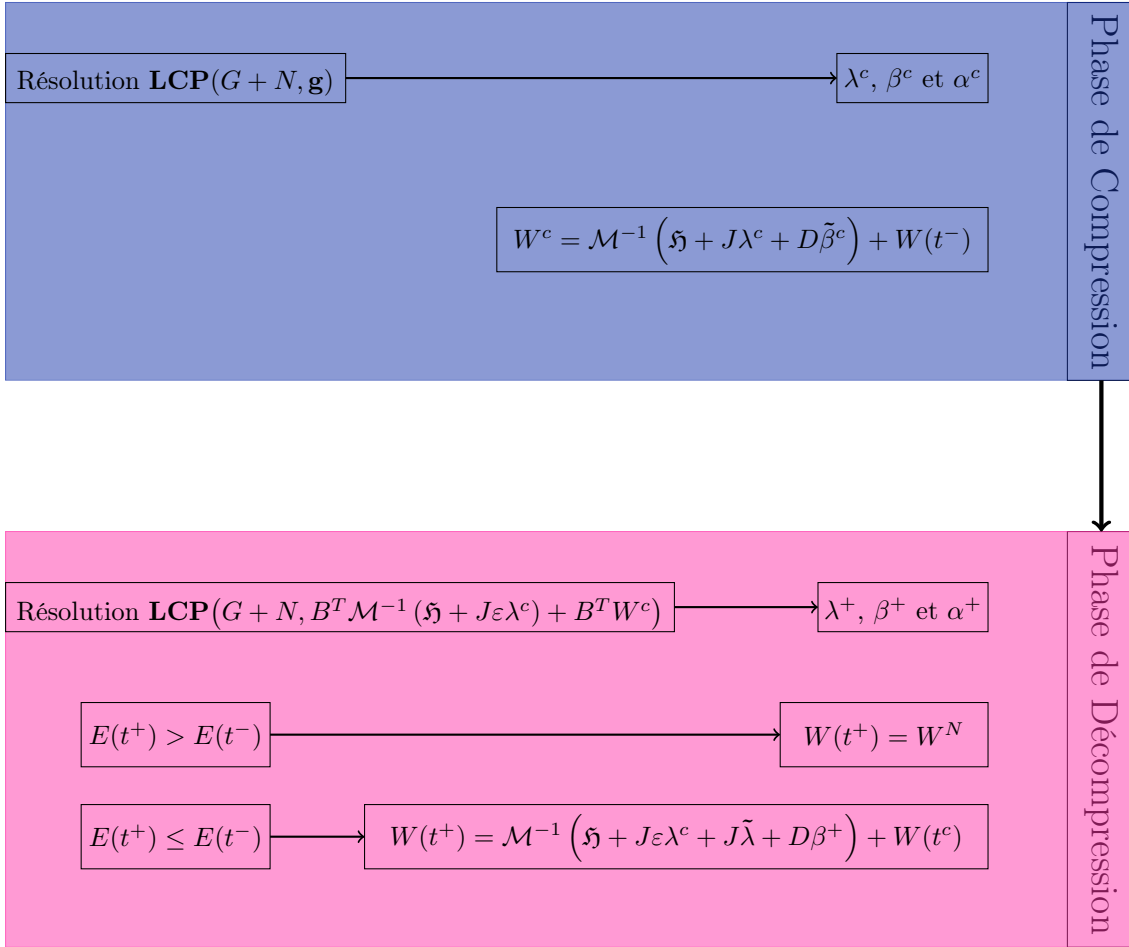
Résolution $\mathbf{LCP}(G+N,\mathbf{g})$

$\lambda^c$, $\beta^c$ et $\alpha^c$

$W^c=\mathcal{M}^{-1}\left(\mathfrak{H}+J\lambda^c+D\tilde{\beta}^c\right)+W(t^-)$

Phase de Compression

Résolution $\mathbf{LCP}\left(G+N,B^T\mathcal{M}^{-1}\left(\mathfrak{H}+J\varepsilon\lambda^c\right)+B^TW^c\right)$

$\lambda^+$, $\beta^+$ et $\alpha^+$

$E(t^+)>E(t^-)$

$W(t^+)=W^N$

$E(t^+)\leq E(t^-)$

$W(t^+)=\mathcal{M}^{-1}\left(\mathfrak{H}+J\varepsilon\lambda^c+J\tilde{\lambda}+D\beta^+\right)+W(t^c)$

Phase de Décompression